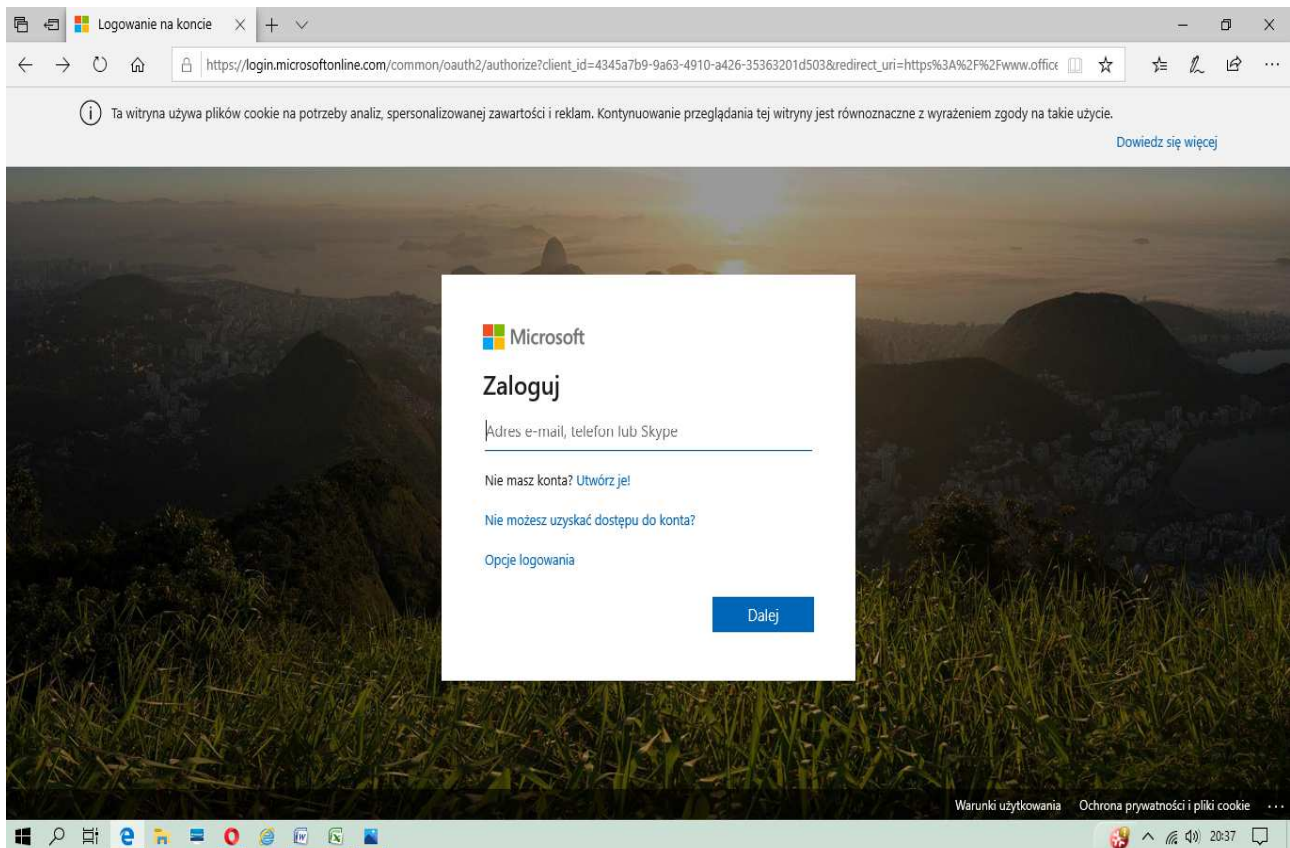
Logowanie na koncie

https://login.microsoftonline.com/common/oauth2/authorize?client_id=4345a7b9-9a63-4910-a426-35363201d503&redirect_uri=https%3A%2F%2Fwww.office

Ta witryna używa plików cookie na potrzeby analiz, spersonalizowanej zawartości i reklam. Kontynuowanie przeglądania tej witryny jest równoznaczne z wyrażeniem zgody na takie użycie.

Dowiedz się więcej

Microsoft

Zaloguj

Adres e-mail, telefon lub Skype

Nie masz konta? Utwórz je!

Nie możesz uzyskać dostępu do konta?

Opcje logowania

Dalej

Warunki użytkowania Ochrona prywatności i pliki cookie ...

20:37